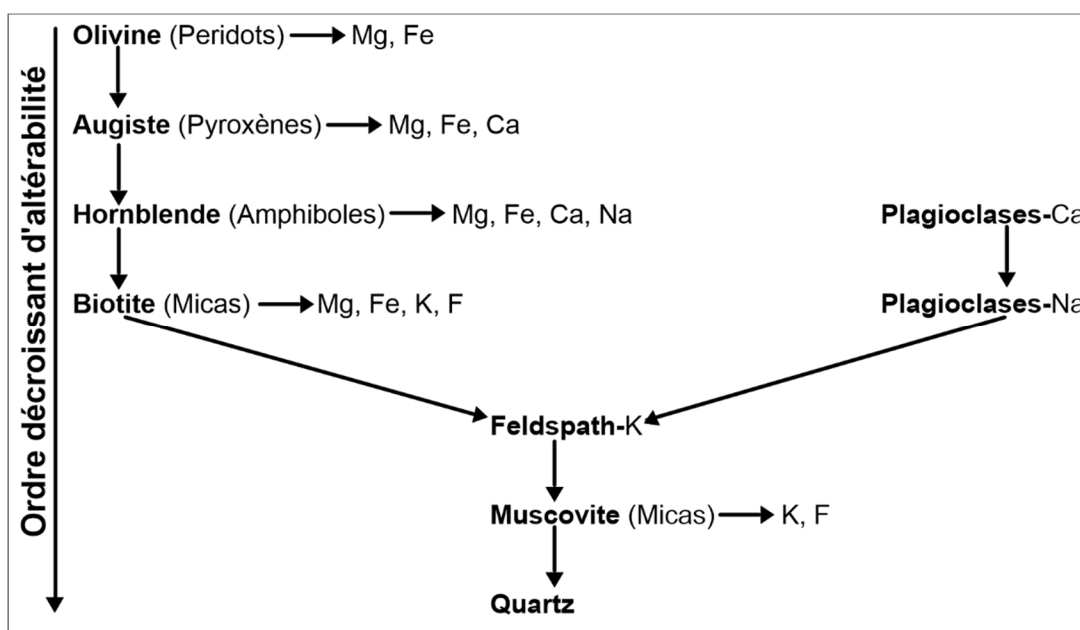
Ordre décroissant d'altérabilité

Olivine (Peridots) → Mg, Fe

Augiste (Pyroxènes) → Mg, Fe, Ca

Hornblende (Amphiboles) → Mg, Fe, Ca, Na

Biotite (Micas) → Mg, Fe, K, F

Plagioclases-Ca

Plagioclases-Na

Feldspath-K

Muscovite (Micas) → K, F

Quartz